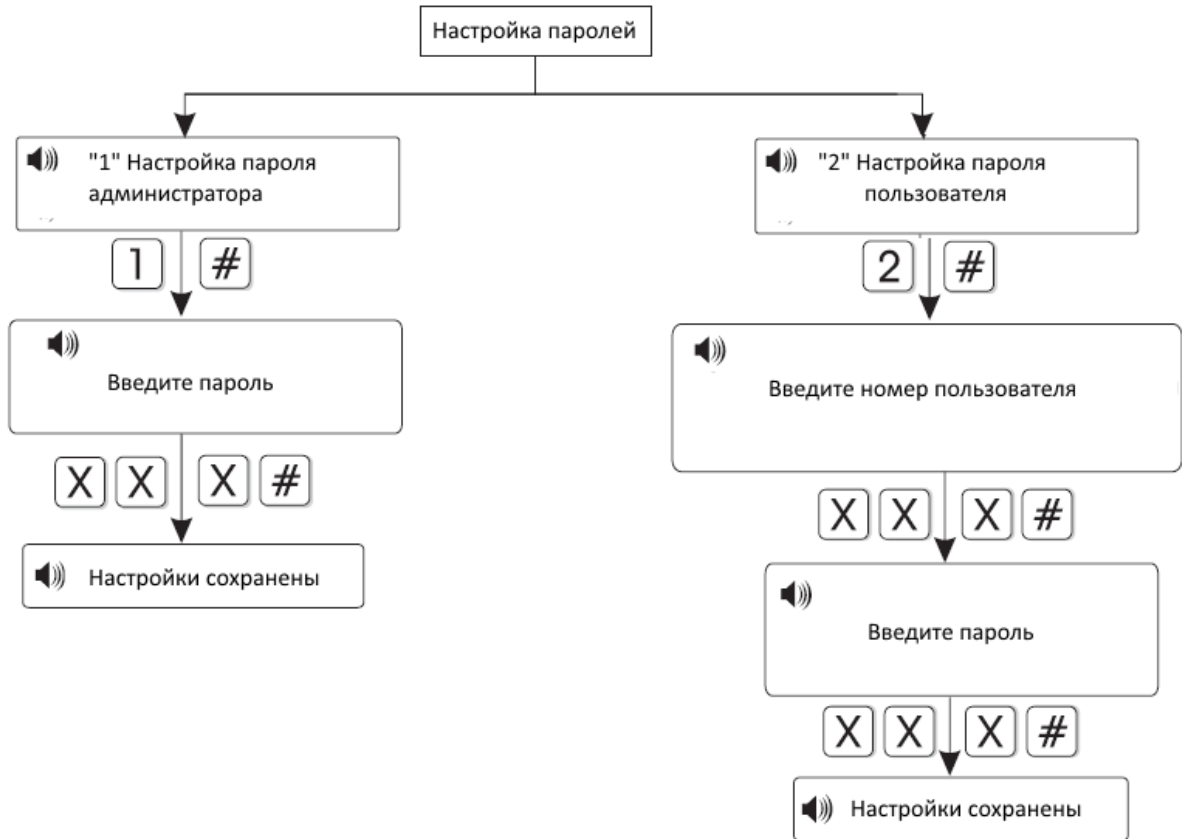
Настройка паролей

"1" Настройка пароля администратора

1 #

Введите пароль

X X X #

Настройки сохранены

"2" Настройка пароля пользователя

2 #

Введите номер пользователя

X X X #

Введите пароль

X X X #

Настройки сохранены